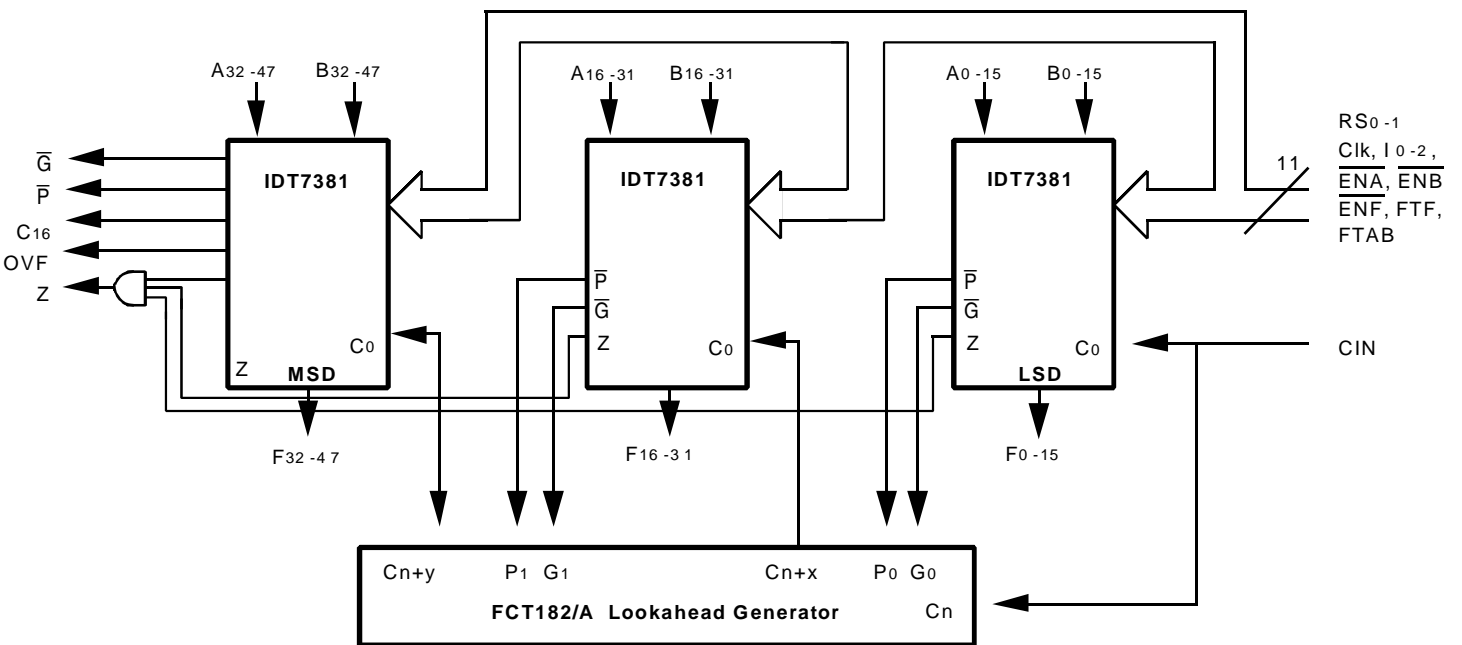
$A_{32-47}$ $B_{32-47}$

$A_{16-31}$ $B_{16-31}$

$A_{0-15}$ $B_{0-15}$

$RS_{0-1}$
Clk, $I_{0-2}$,
$\overline{ENA}$, $\overline{ENB}$
$\overline{ENF}$, FTF,
FTAB

11

$\overline{G}$
$\overline{P}$
$C_{16}$
OVF
Z

IDT7381
$C_0$
Z
MSD

IDT7381
$\overline{P}$
$\overline{G}$
Z
$C_0$

IDT7381
$\overline{P}$
$\overline{G}$
Z
$C_0$
LSD

CIN

$F_{32-47}$

$F_{16-31}$

$F_{0-15}$

Cn+y $P_1$ $G_1$ Cn+x $P_0$ $G_0$
FCT182/A Lookahead Generator
Cn